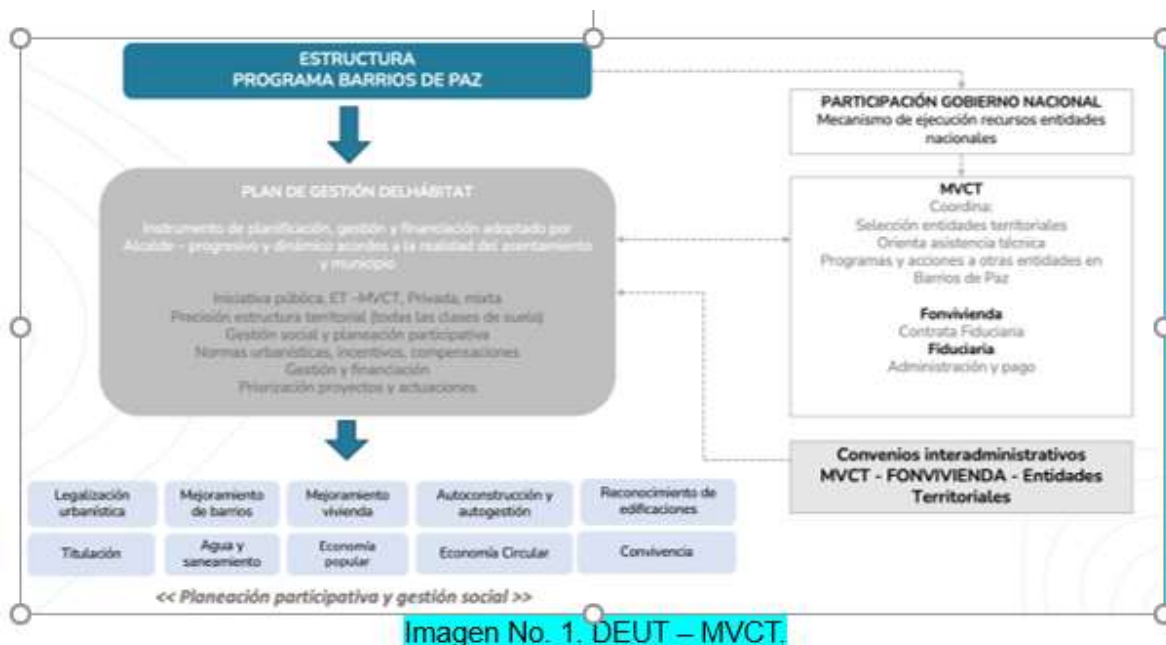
ESTRUCTURA
PROGRAMA BARRIOS DE PAZ

PLAN DE GESTIÓN DELHÁBITAT

Instrumento de planificación, gestión y financiación adoptado por Alcalde – progresivo y dinámico acordes a la realidad del asentamiento y municipio

Iniciativa pública, ET -MVCT, Privada, mixta
Precisión estructura territorial (todas las clases de suelo)
Gestión social y planeación participativa
Normas urbanísticas, incentivos, compensaciones
Gestión y financiación
Priorización proyectos y actuaciones

PARTICIPACIÓN GOBIERNO NACIONAL
Mecanismo de ejecución recursos entidades nacionales

MVCT
Coordina:
Selección entidades territoriales
Orienta asistencia técnica
Programas y acciones a otras entidades en Barrios de Paz

Fonvivienda
Contrata Fiduciaria
Fiduciaria
Administración y pago

Convenios interadministrativos
MVCT - FONVIVIENDA - Entidades Territoriales

| Legalización urbanística | Mejoramiento de barrios | Mejoramiento vivienda | Autoconstrucción y autogestión | Reconocimiento de edificaciones |
|---|---|---|---|---|
| Titulación | Agua y saneamiento | Economía popular | Economía Circular | Convivencia |

<< Planeación participativa y gestión social >>

Imagen No. 1. DEUT – MVCT.